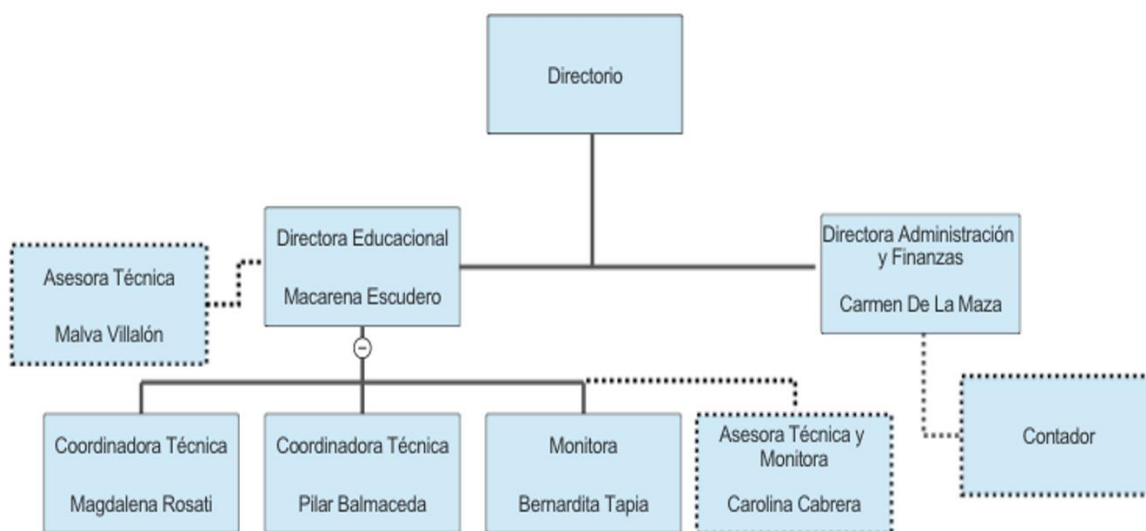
Directorio

Asesora Técnica

Malva Villalón

Directora Educacional

Macarena Escudero

Directora Administración y Finanzas

Carmen De La Maza

Coordinadora Técnica

Magdalena Rosati

Coordinadora Técnica

Pilar Balmaceda

Monitora

Bernardita Tapia

Asesora Técnica y Monitora

Carolina Cabrera

Contador